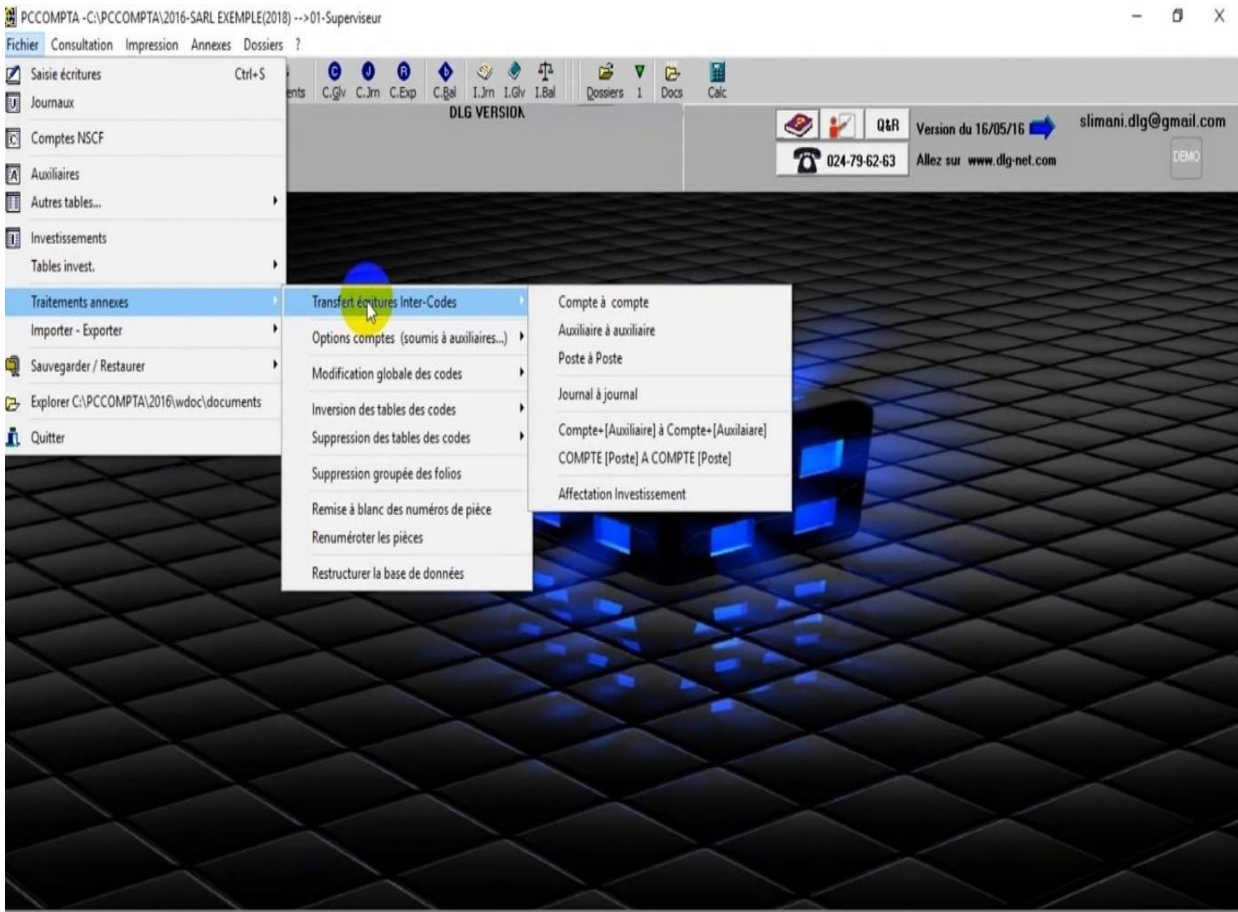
PCCOMPTA -C:\PCCOMPTA\2016-SARL EXEMPLE(2018) -->01-Superviseur

Fichier Consultation Impression Annexes Dossiers ?

ents C.Glv C.Jrn C.Exp C.Bal I.Jrn I.Glv I.Bal Dossiers 1 Docs Calc

DLG VERSION

Q&R Version du 16/05/16 slimani.dlg@gmail.com

024-79-62-63 Allez sur www.dlg-net.com DEMO

Saisie écritures Ctrl+S
Journaux
Comptes NSCF
Auxiliaires
Autres tables...
Investissements
Tables invest.
Traitements annexes
Importer - Exporter
Sauvegarder / Restaurer
Explorer C:\PCCOMPTA\2016\wdoc\documents
Quitter

Transfert écritures Inter-Codes
Options comptes (soumis à auxiliaires...)
Modification globale des codes
Inversion des tables des codes
Suppression des tables des codes
Suppression groupée des folios
Remise à blanc des numéros de pièce
Renuméroter les pièces
Restructurer la base de données

Compte à compte
Auxiliaire à auxiliaire
Poste à Poste
Journal à journal
Compte+[Auxiliaire] à Compte+[Auxilaiare]
COMPTE [Poste] A COMPTE [Poste]
Affectation Investissement